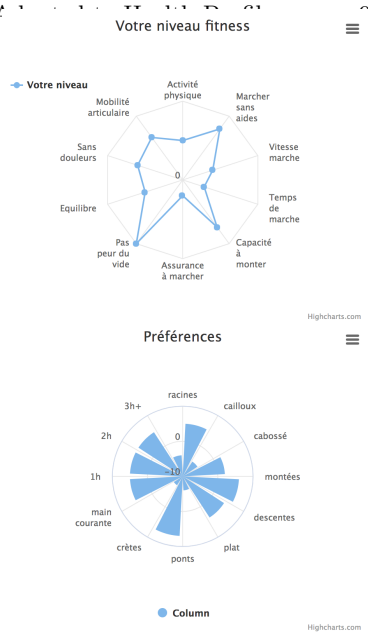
Adapted to Health Profile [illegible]

Votre niveau fitness

Votre niveau

Activité physique

Marcher sans aides

Vitesse marche

Temps de marche

Capacité à monter

Assurance à marcher

Pas peur du vide

Equilibre

Sans douleurs

Mobilité articulaire

0

Highcharts.com

Préférences

racines

cailloux

cabossé

montées

descentes

plat

ponts

crêtes

main courante

1h

2h

3h+

0

-10

Column

Highcharts.com